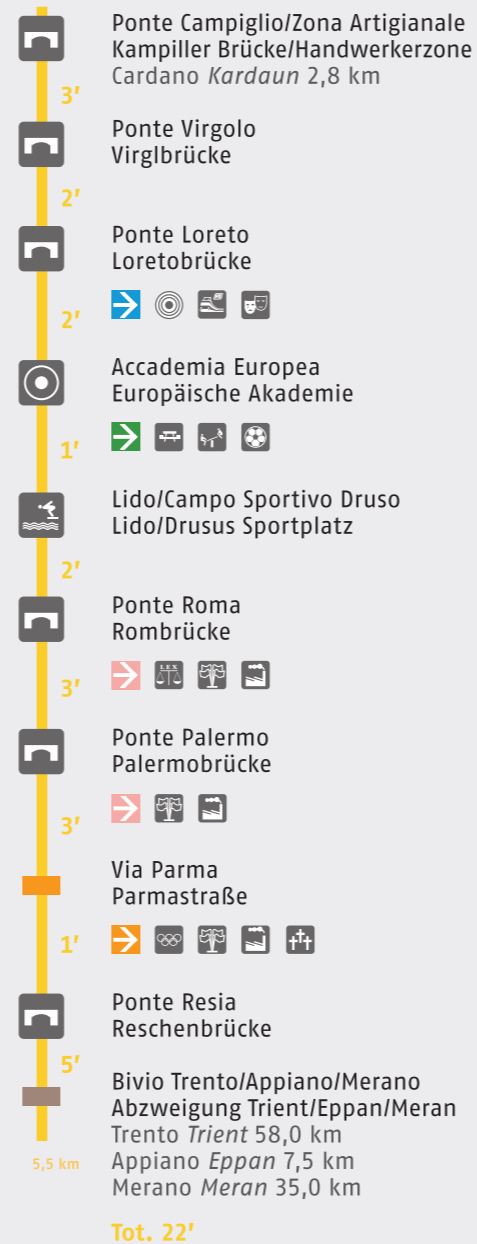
Ponte Campiglio/Zona Artigianale
Kampiller Brücke/Handwerkerzone
Cardano *Kardaun* 2,8 km

3′

Ponte Virgolo
Virglbrücke

2′

Ponte Loreto
Loretobrücke

2′

Accademia Europea
Europäische Akademie

1′

Lido/Campo Sportivo Druso
Lido/Drusus Sportplatz

2′

Ponte Roma
Rombrücke

LEX

3′

Ponte Palermo
Palermobrücke

3′

Via Parma
Parmastraße

1′

Ponte Resia
Reschenbrücke

5′

Bivio Trento/Appiano/Merano
Abzweigung Trient/Eppan/Meran
Trento *Trient* 58,0 km
Appiano *Eppan* 7,5 km
Merano *Meran* 35,0 km

5,5 km

Tot. 22′